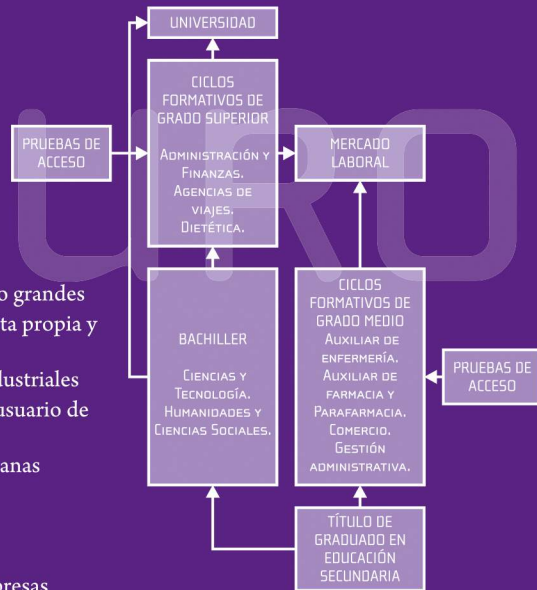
UNIVERSIDAD

CICLOS FORMATIVOS DE GRADO SUPERIOR

Administración y Finanzas. Agencias de viajes. Dietética.

PRUEBAS DE ACCESO

MERCADO LABORAL

o grandes
ta propia y

dustriales
usuario de

anas

resas

BACHILLER

Ciencias y Tecnología. Humanidades y Ciencias Sociales.

CICLOS FORMATIVOS DE GRADO MEDIO

Auxiliar de enfermería. Auxiliar de farmacia y Parafarmacia. Comercio. Gestión administrativa.

PRUEBAS DE ACCESO

TÍTULO DE GRADUADO EN EDUCACIÓN SECUNDARIA